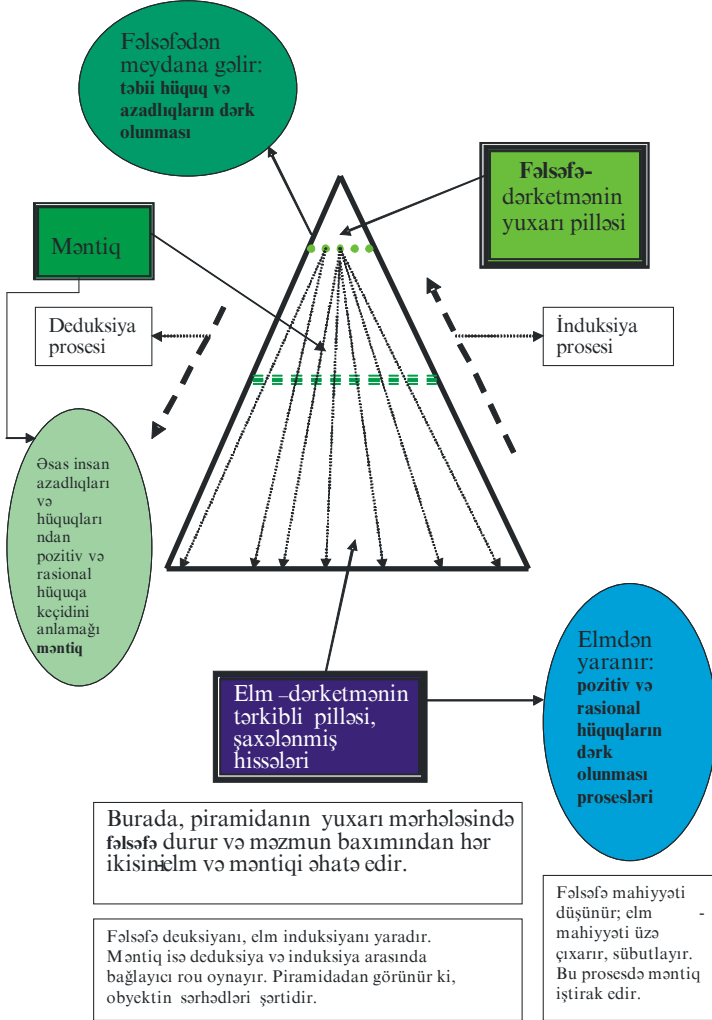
Fəlsəfədən meydana gəlir: təbii hüquq və azadlıqların dərk olunması

Fəlsəfə-dərketmənin yuxarı pilləsi

Məntiq

Deduksiya prosesi

İnduksiya prosesi

Əsas insan azadlıqları və hüquqlarından pozitiv və rasional hüquqa keçidini anlamağı məntiq

Elm –dərketmənin tərkibli pilləsi, şaxələnmiş hissələri

Elmdən yaranır: pozitiv və rasional hüquqların dərk olunması prosesləri

Burada, piramidanın yuxarı mərhələsində fəlsəfə durur və məzmun baxımından hər ikisinielm və məntiqi əhatə edir.

Fəlsəfə deuksiyanı, elm induksiyanı yaradır. Məntiq isə deduksiya və induksiya arasında bağlayıcı rou oynayır. Piramidadan görünür ki, obyektin sərhədləri şərtidir.

Fəlsəfə mahiyyəti düşünür; elm - mahiyyəti üzə çıxarır, sübutlayır. Bu prosesdə məntiq iştirak edir.